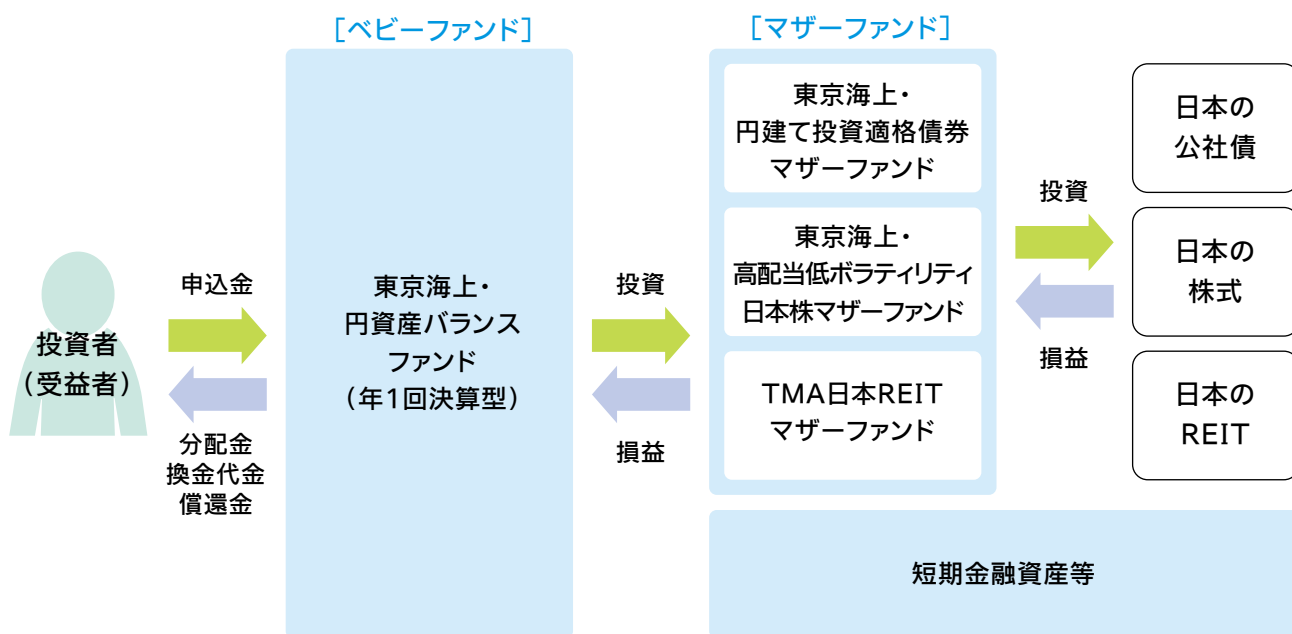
［ベビーファンド］

［マザーファンド］

投資者
（受益者）

申込金

分配金
換金代金
償還金

東京海上・
円資産バランス
ファンド
（年1回決算型）

投資

損益

東京海上・
円建て投資適格債券
マザーファンド

東京海上・
高配当低ボラティリティ
日本株マザーファンド

TMA日本REIT
マザーファンド

投資

損益

日本の
公社債

日本の
株式

日本の
REIT

短期金融資産等